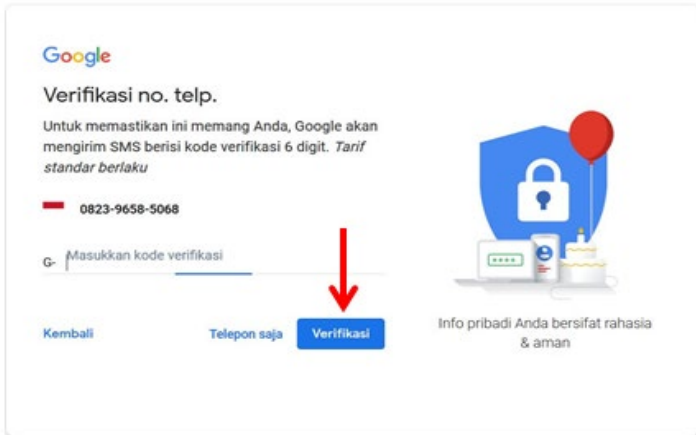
Google

Verifikasi no. telp.

Untuk memastikan ini memang Anda, Google akan mengirim SMS berisi kode verifikasi 6 digit. *Tarif standar berlaku*

0823-9658-5068

G- Masukkan kode verifikasi

Kembali

Telepon saja

Verifikasi

Info pribadi Anda bersifat rahasia & aman